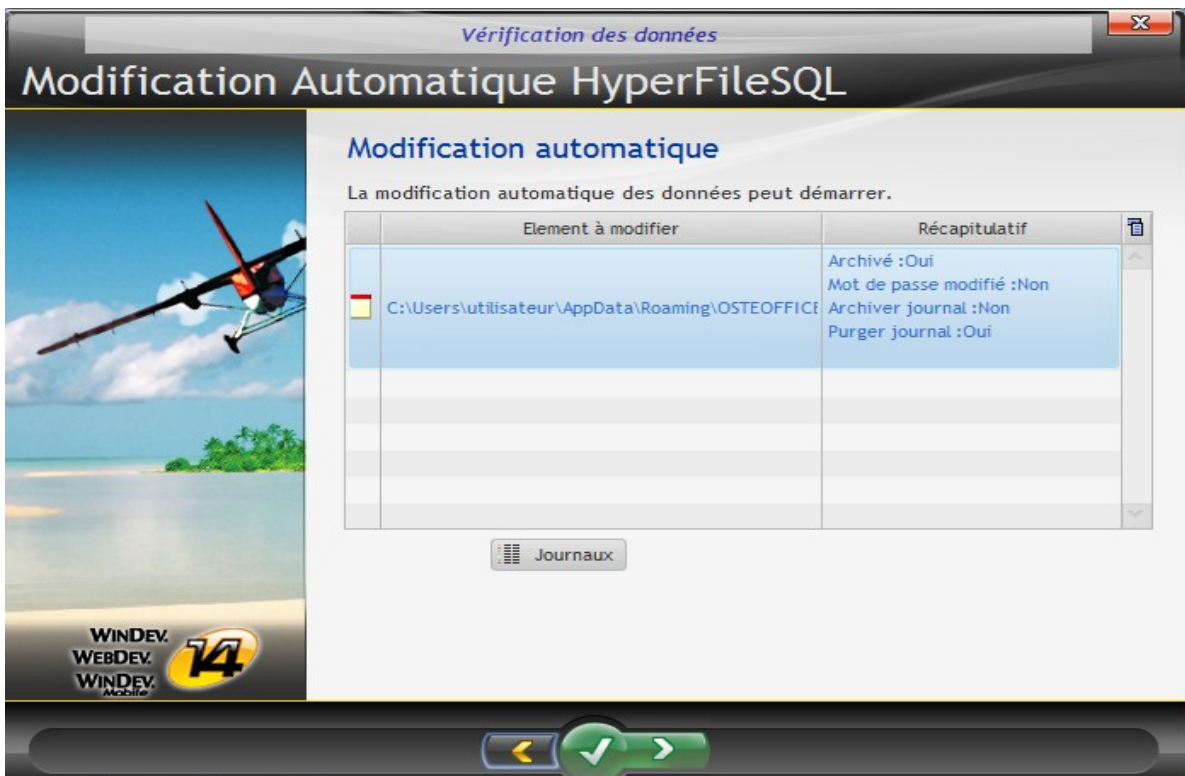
Vérification des données

Modification Automatique HyperFileSQL

Modification automatique

La modification automatique des données peut démarrer.

| | Element à modifier | Récapitulatif |
|---|---|---|
| | C:\Users\utilisateur\AppData\Roaming\OSTEOFFICE | Archivé :Oui<br>Mot de passe modifié :Non<br>Archiver journal :Non<br>Purger journal :Oui |

Journaux

WINDEV
WEBDEV
WINDEV Mobile
14